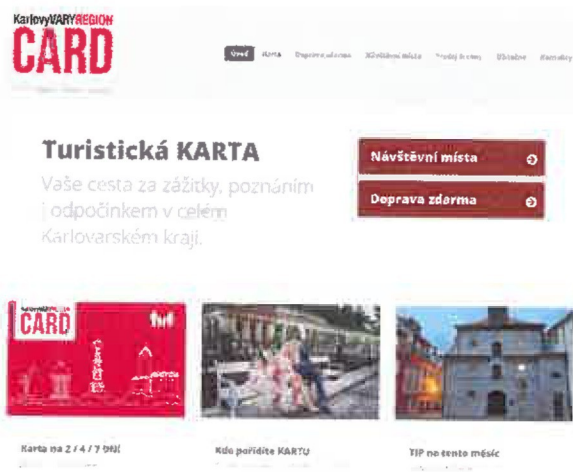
KarlovyVARYREGION
CARD

Úvod Karta Doprava zdarma Návštěvní místa Prodej karty Obchodní Kontakty

Turistická KARTA
Vaše cesta za zážitky, poznáním i odpočinkem v celém Karlovarském kraji.

Návštěvní místa
Doprava zdarma

CARD

Karta na 2 / 4 / 7 dní
Kde pořídíte KARTU
TIP na tento měsíc